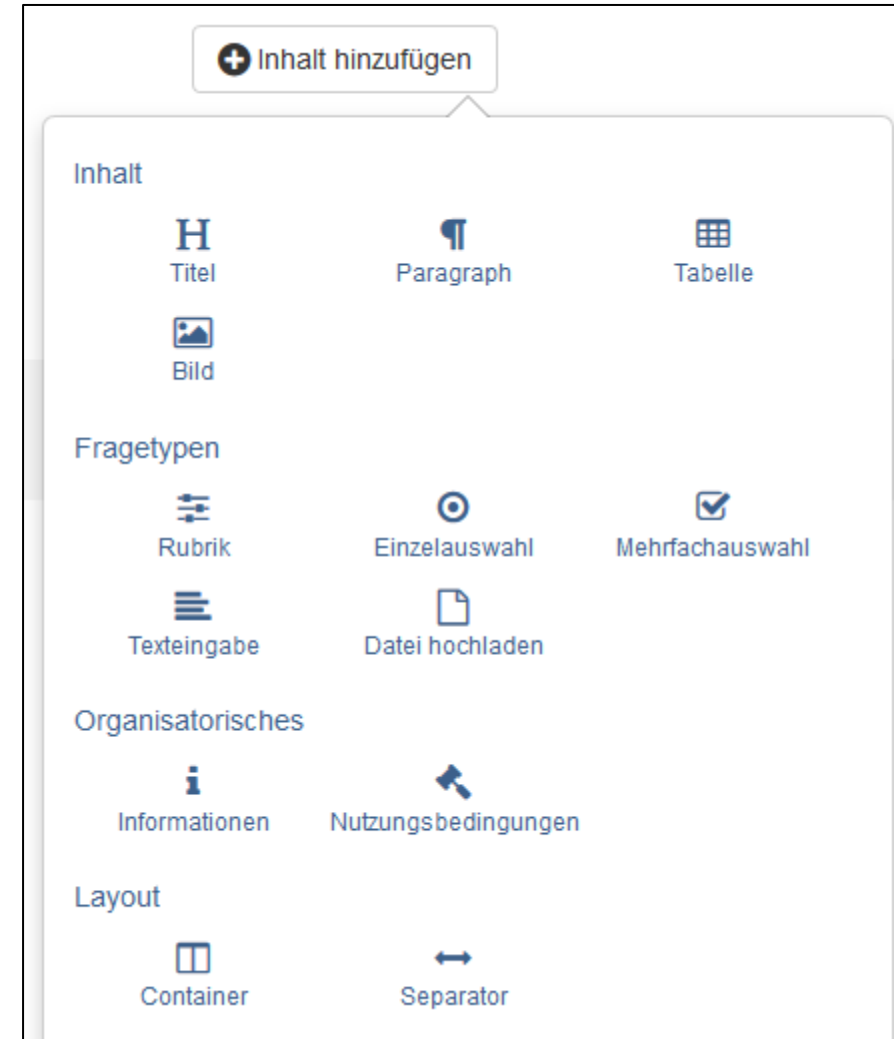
Inhalt hinzufügen

Inhalt

H
Titel

¶
Paragraph

Tabelle

Bild

Fragetypen

Rubrik

Einzelauswahl

Mehrfachauswahl

Texteingabe

Datei hochladen

Organisatorisches

i
Informationen

Nutzungsbedingungen

Layout

Container

Separator